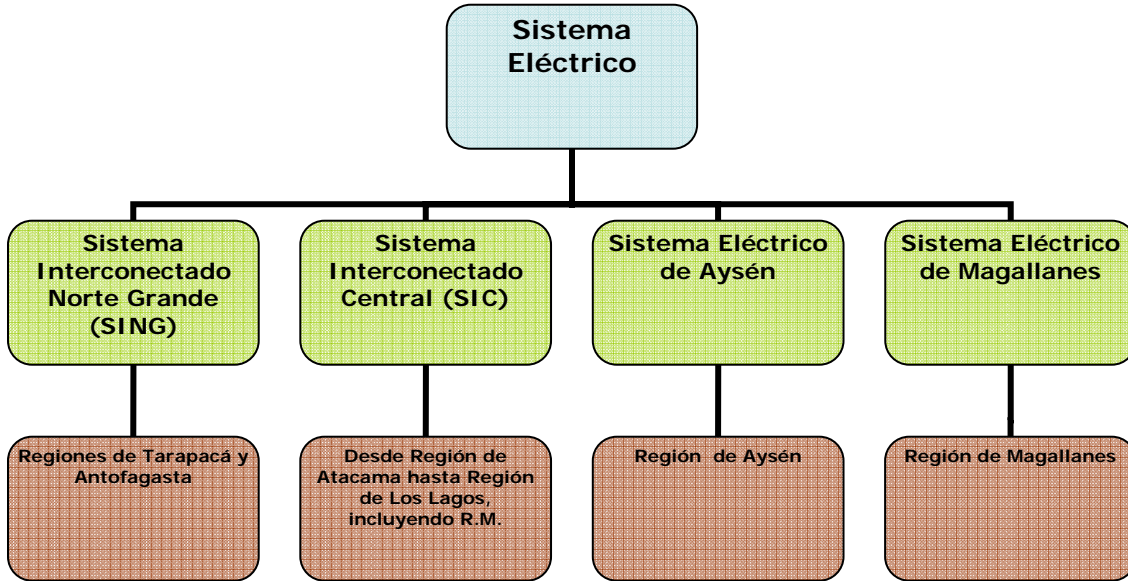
Sistema Eléctrico

Sistema Interconectado Norte Grande (SING)

Sistema Interconectado Central (SIC)

Sistema Eléctrico de Aysén

Sistema Eléctrico de Magallanes

Regiones de Tarapacá y Antofagasta

Desde Región de Atacama hasta Región de Los Lagos, incluyendo R.M.

Región de Aysén

Región de Magallanes